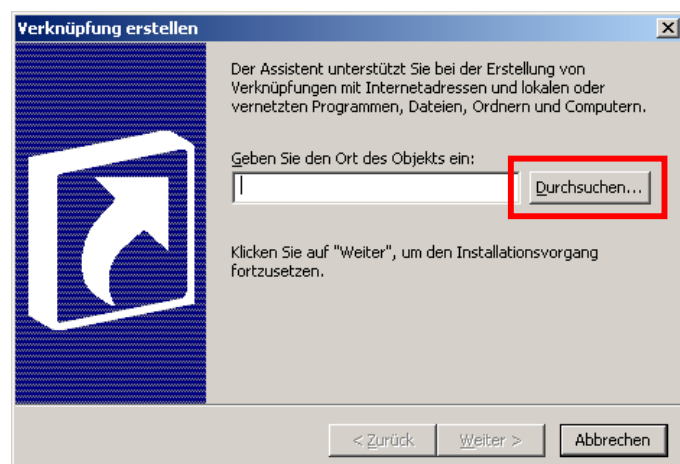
Verknüpfung erstellen

Der Assistent unterstützt Sie bei der Erstellung von Verknüpfungen mit Internetadressen und lokalen oder vernetzten Programmen, Dateien, Ordnern und Computern.

Geben Sie den Ort des Objekts ein:

Durchsuchen...

Klicken Sie auf "Weiter", um den Installationsvorgang fortzusetzen.

< Zurück | Weiter > | Abbrechen